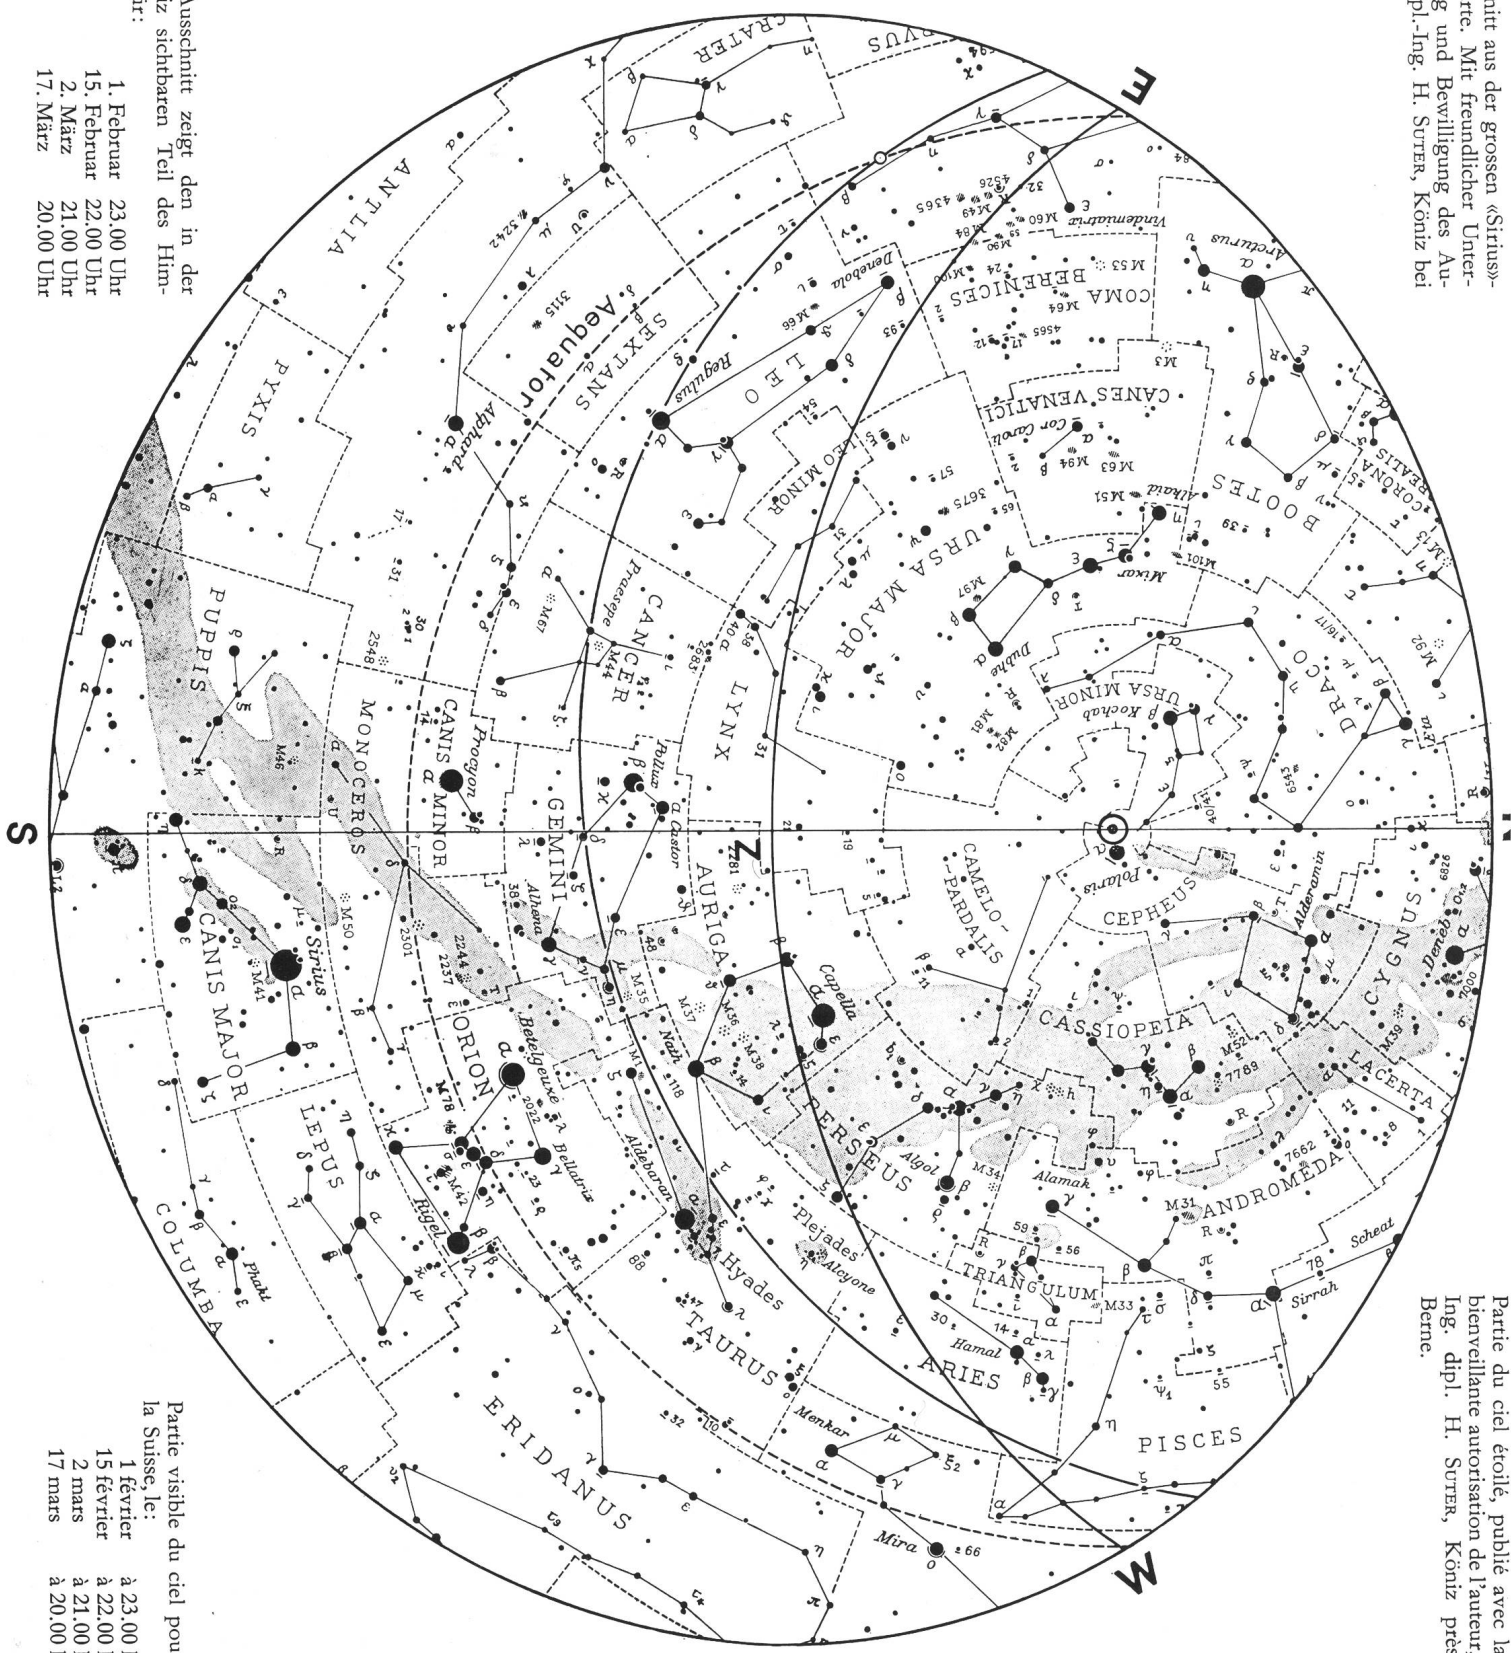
nitt aus der grossen «Sirius»-rte. Mit freundlicher Unter-g und Bewilligung des Au-pl.-Ing. H. SUTER, Köniz bei

Ausschnitt zeigt den in der z sichtbaren Teil des Him-r:

1. Februar 23.00 Uhr
15. Februar 22.00 Uhr
2. März 21.00 Uhr
17. März 20.00 Uhr

Partie du ciel étoilé, publié avec la bienveillante autorisation de l'auteur, Ing. dipl. H. SUTER, Köniz près Berne.

Partie visible du ciel pou la Suisse, le:
1 février à 23.00
15 février à 22.00
2 mars à 21.00
17 mars à 20.00

E
S
W
N
Z

Aequator
URSA MAJOR
URSA MINOR
BOOTES
CORONA BOREALIS
DRACO
CANES VENATICI
COMA BERENICES
LEO
LEO MINOR
SEXTANS
CRATER
ANTLIA
PYXIS
PUPPIS
CANCER
LYNX
CANIS MINOR
MONOCEROS
GEMINI
AURIGA
CAMELOPARDALIS
CEPHEUS
CYGNUS
LACERTA
CASSIOPEIA
ANDROMEDA
PERSEUS
TRIANGULUM
ARIES
PISCES
TAURUS
ORION
CANIS MAJOR
LEPUS
COLUMBA
ERIDANUS

Arcturus
Alkaid
Mizar
Dubhe
Kochab
Polaris
Alderamin
Deneb
Cor Caroli
Vindemiatrix
Denebola
Regulus
Alphard
Praesepe
Procyon
Pollux
Castor
Alhena
Capella
Nath
Betelgeuse
Bellatrix
Rigel
Sirius
Aldebaran
Hyades
Plejades
Alcyone
Algol
Alamak
Hamal
Menkar
Mira
Scheat
Sirrah
Phakt

M101 M51 M63 M94 M3 M53 M64 M60 M84 M49 M66 M97 M81 M82 M67 M44 M35 M36 M37 M38 M1 M42 M78 M50 M41 M46 M34 M33 M31 M52 M39 M13 M92 M57